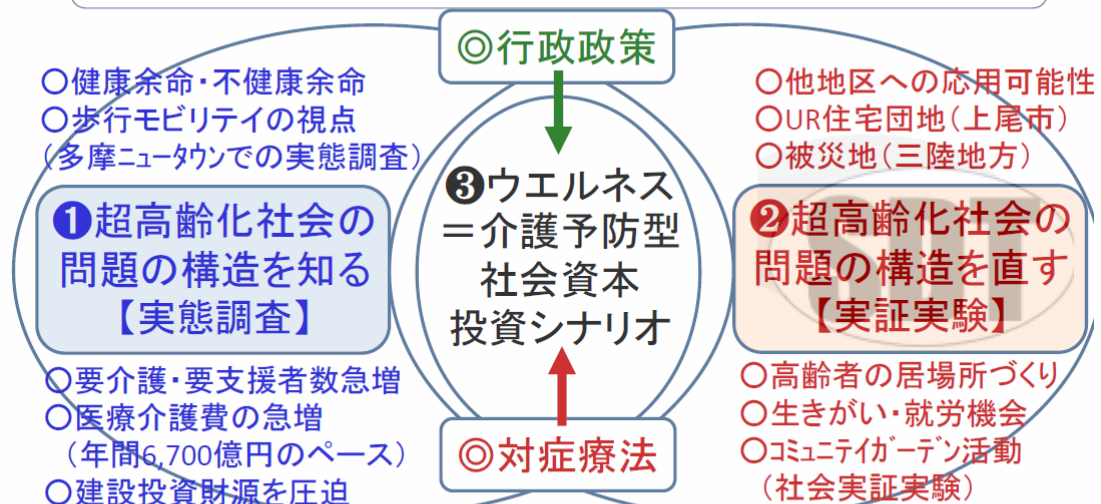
◎行政政策

○健康余命・不健康余命
○歩行モビリテイの視点
（多摩ニュータウンでの実態調査）

❶超高齢化社会の問題の構造を知る
【実態調査】

○要介護・要支援者数急増
○医療介護費の急増
（年間6,700億円のペース）
○建設投資財源を圧迫

❸ウエルネス
＝介護予防型
社会資本
投資シナリオ

○他地区への応用可能性
○UR住宅団地（上尾市）
○被災地（三陸地方）

❷超高齢化社会の問題の構造を直す
【実証実験】

○高齢者の居場所づくり
○生きがい・就労機会
○コミュニテイガーデン活動
（社会実証実験）

◎対症療法